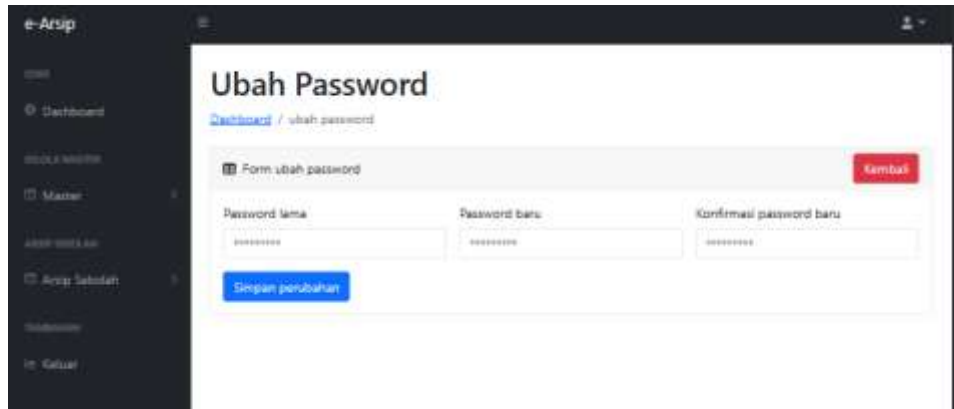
e-Arsip

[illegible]

Dashboard

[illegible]

Master

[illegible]

Arsip Sekolah

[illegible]

Keluar

Ubah Password

Dashboard / ubah password

Form ubah password

Kembali

Password lama

Password baru

Konfirmasi password baru

Simpan perubahan